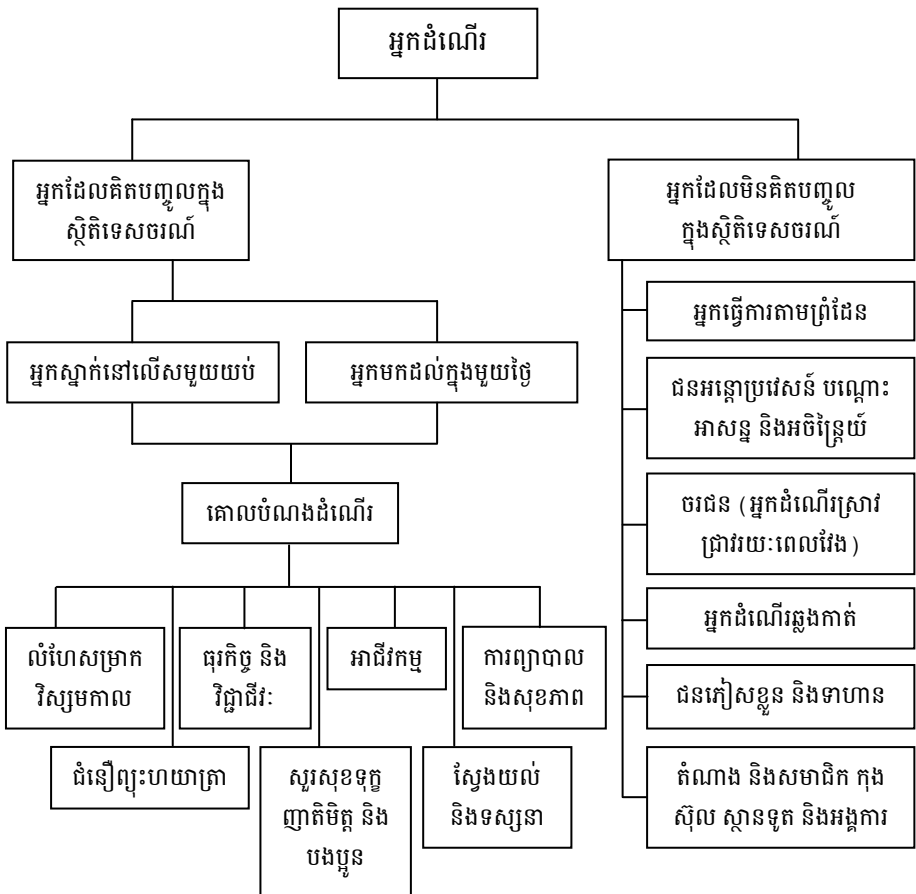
អ្នកដំណើរ

អ្នកដែលគិតបញ្ចូលក្នុងស្ថិតិទេសចរណ៍

អ្នកស្នាក់នៅលើសមួយយប់

អ្នកមកដល់ក្នុងមួយថ្ងៃ

គោលបំណងដំណើរ

លំហែសម្រាកវិស្សមកាល

ធុរកិច្ច និងវិជ្ជាជីវៈ

អាជីវកម្ម

ការព្យាបាលនិងសុខភាព

ជំនឿព្រះហយាត្រា

សួរសុខទុក្ខញាតិមិត្ត និងបងប្អូន

ស្វែងយល់និងទស្សនា

អ្នកដែលមិនគិតបញ្ចូលក្នុងស្ថិតិទេសចរណ៍

អ្នកធ្វើការតាមព្រំដែន

ជនអន្តោប្រវេសន៍ បណ្តោះអាសន្ន និងអចិន្ត្រៃយ៍

ចរជន (អ្នកដំណើរស្រាវជ្រាវរយៈពេលវែង)

អ្នកដំណើរឆ្លងកាត់

ជនភៀសខ្លួន និងទាហាន

តំណាង និងសមាជិក កុងស៊ុល ស្ថានទូត និងអង្គការ